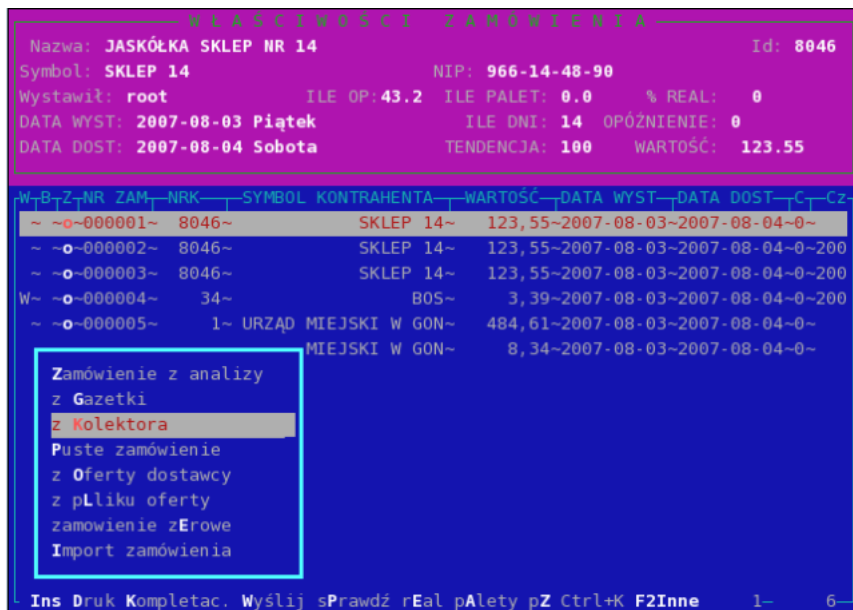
WŁAŚCIWOŚCI ZAMÓWIENIA

Nazwa: JASKÓŁKA SKLEP NR 14 Id: 8046
Symbol: SKLEP 14 NIP: 966-14-48-90
Wystawił: root ILE OP: 43.2 ILE PALET: 0.0 % REAL: 0
DATA WYST: 2007-08-03 Piątek ILE DNI: 14 OPÓŹNIENIE: 0
DATA DOST: 2007-08-04 Sobota TENDENCJA: 100 WARTOŚĆ: 123.55

| W | B | Z | NR ZAM | NRK | SYMBOL KONTRAHENTA | WARTOŚĆ | DATA WYST | DATA DOST | C | Cz |
|---|---|---|---|---|---|---|---|---|---|---|
| ~ | ~ | o | 000001 | 8046 | SKLEP 14 | 123,55 | 2007-08-03 | 2007-08-04 | 0 | |
| ~ | ~ | o | 000002 | 8046 | SKLEP 14 | 123,55 | 2007-08-03 | 2007-08-04 | 0 | 200 |
| ~ | ~ | o | 000003 | 8046 | SKLEP 14 | 123,55 | 2007-08-03 | 2007-08-04 | 0 | 200 |
| W | ~ | o | 000004 | 34 | BOS | 3,39 | 2007-08-03 | 2007-08-04 | 0 | 200 |
| ~ | ~ | o | 000005 | 1 | URZĄD MIEJSKI W GON | 484,61 | 2007-08-03 | 2007-08-04 | 0 | |
| | | | | | MIEJSKI W GON | 8,34 | 2007-08-03 | 2007-08-04 | 0 | |

Zamówienie z analizy
z Gazetki
z Kolektora
Puste zamówienie
z Oferty dostawcy
z pLliku oferty
zamowienie zErowe
Import zamówienia

Ins Druk Kompletac. Wyślij sPrawdź rEal pAlety pZ Ctrl+K F2Inne 1 6